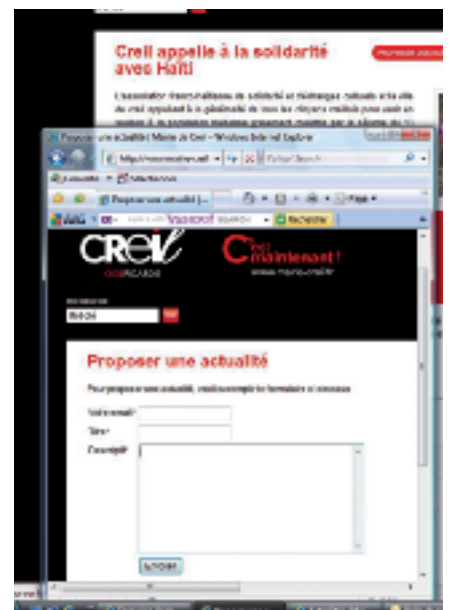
Creil appelle à la solidarité avec Haïti

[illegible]

Proposer une actualité | Mairie de Creil - Windows Internet Explorer

http://www.mairie-creil.fr

Yahoo! Search

Favoris

Proposer une actualité | ...

Page

AVG

Yahoo! search

Recherche

Creil

C'est maintenant !

Proposer une actualité

Pour proposer une actualité, veuillez remplir le formulaire ci-dessous

Votre email*

Titre*

Description*

Envoyer